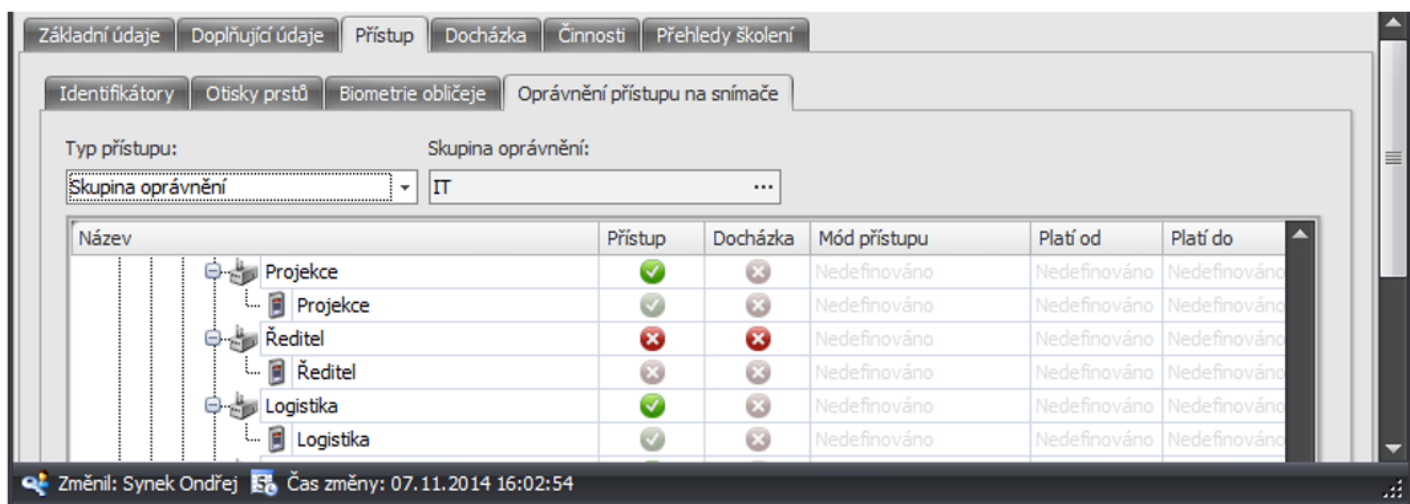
Základní údaje | Doplňující údaje | Přístup | Docházka | Činnosti | Přehledy školení

Identifikátory | Otisky prstů | Biometrie obličeje | Oprávnění přístupu na snímače

Typ přístupu:
Skupina oprávnění

Skupina oprávnění:
IT ...

| Název | Přístup | Docházka | Mód přístupu | Platí od | Platí do |
|---|---|---|---|---|---|
| Projekce | | | Nedefinováno | Nedefinováno | Nedefinováno |
| Projekce | | | Nedefinováno | Nedefinováno | Nedefinováno |
| Ředitel | | | Nedefinováno | Nedefinováno | Nedefinováno |
| Ředitel | | | Nedefinováno | Nedefinováno | Nedefinováno |
| Logistika | | | Nedefinováno | Nedefinováno | Nedefinováno |
| Logistika | | | Nedefinováno | Nedefinováno | Nedefinováno |

Změnil: Synek Ondřej  Čas změny: 07.11.2014 16:02:54